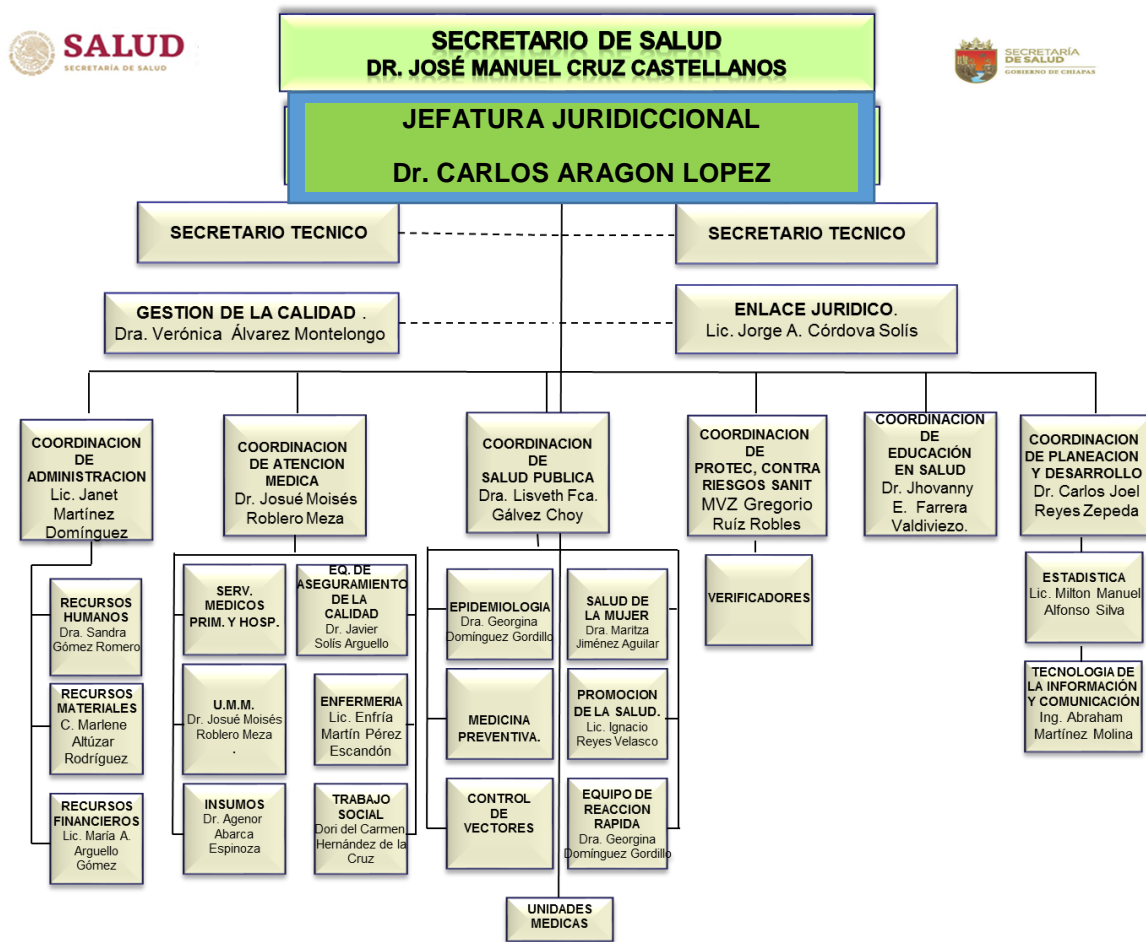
SALUD
SECRETARÍA DE SALUD

SECRETARIO DE SALUD
DR. JOSÉ MANUEL CRUZ CASTELLANOS

SECRETARÍA DE SALUD
GOBIERNO DE CHIAPAS

JEFATURA JURIDICCIONAL
Dr. CARLOS ARAGON LOPEZ

SECRETARIO TECNICO

SECRETARIO TECNICO

GESTION DE LA CALIDAD .
Dra. Verónica Álvarez Montelongo

ENLACE JURIDICO.
Lic. Jorge A. Córdova Solís

COORDINACION DE ADMINISTRACION
Lic. Janet Martínez Domínguez

COORDINACION DE ATENCION MEDICA
Dr. Josué Moisés Roblero Meza

COORDINACION DE SALUD PUBLICA
Dra. Lisveth Fca. Gálvez Choy

COORDINACION DE PROTEC, CONTRA RIESGOS SANIT
MVZ Gregorio Ruíz Robles

COORDINACION DE EDUCACIÓN EN SALUD
Dr. Jhovanny E. Farrera Valdiviezo.

COORDINACION DE PLANEACION Y DESARROLLO
Dr. Carlos Joel Reyes Zepeda

RECURSOS HUMANOS
Dra. Sandra Gómez Romero

RECURSOS MATERIALES
C. Marlene Altúzar Rodríguez

RECURSOS FINANCIEROS
Lic. María A. Arguello Gómez

SERV. MEDICOS PRIM. Y HOSP.

EQ. DE ASEGURAMIENTO DE LA CALIDAD
Dr. Javier Solís Arguello

U.M.M.
Dr. Josué Moisés Roblero Meza
.

ENFERMERIA
Lic. Enfría Martín Pérez Escandón

INSUMOS
Dr. Agenor Abarca Espinoza

TRABAJO SOCIAL
Dori del Carmen Hernández de la Cruz

EPIDEMIOLOGIA
Dra. Georgina Domínguez Gordillo

SALUD DE LA MUJER
Dra. Maritza Jiménez Aguilar

MEDICINA PREVENTIVA.

PROMOCION DE LA SALUD.
Lic. Ignacio Reyes Velasco

CONTROL DE VECTORES

EQUIPO DE REACCION RAPIDA
Dra. Georgina Domínguez Gordillo

UNIDADES MEDICAS

VERIFICADORES

ESTADISTICA
Lic. Milton Manuel Alfonso Silva

TECNOLOGIA DE LA INFORMACIÓN Y COMUNICACIÓN
Ing. Abraham Martínez Molina